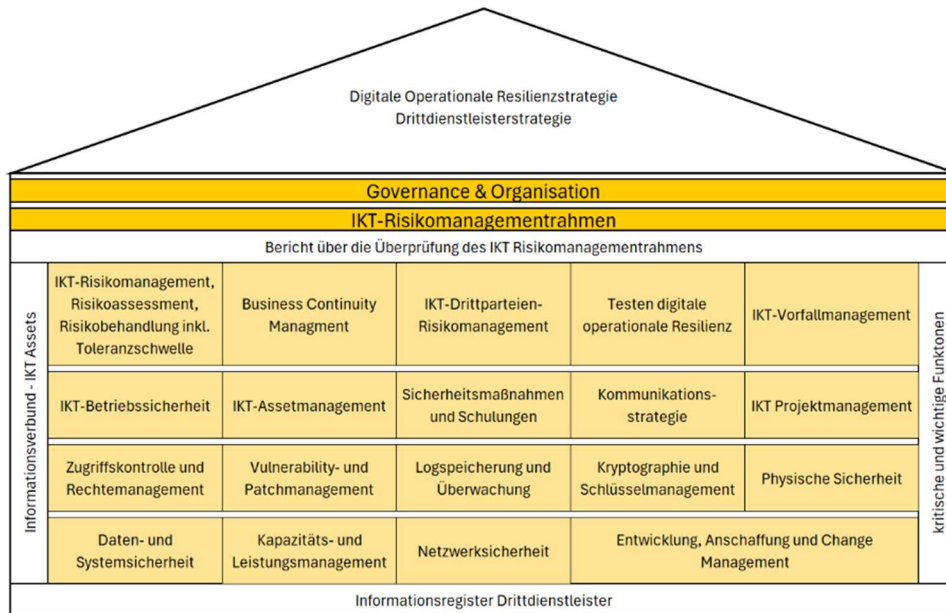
Digitale Operationale Resilienzstrategie
Drittdienstleisterstrategie

Governance & Organisation

IKT-Risikomanagementrahmen

Bericht über die Überprüfung des IKT Risikomanagementrahmens

Informationsverbund - IKT Assets

| IKT-Risikomanagement, Risikoassessment, Risikobehandlung inkl. Toleranzschwelle | Business Continuity Managment | IKT-Drittparteien-Risikomanagement | Testen digitale operationale Resilienz | IKT-Vorfallmanagement |
|---|---|---|---|---|
| IKT-Betriebssicherheit | IKT-Assetmanagement | Sicherheitsmaßnahmen und Schulungen | Kommunikations-strategie | IKT Projektmanagement |
| Zugriffskontrolle und Rechtemanagement | Vulnerability- und Patchmanagement | Logspeicherung und Überwachung | Kryptographie und Schlüsselmanagement | Physische Sicherheit |
| Daten- und Systemsicherheit | Kapazitäts- und Leistungsmanagement | Netzwerksicherheit | Entwicklung, Anschaffung und Change Management | |

kritische und wichtige Funktonen

Informationsregister Drittdienstleister